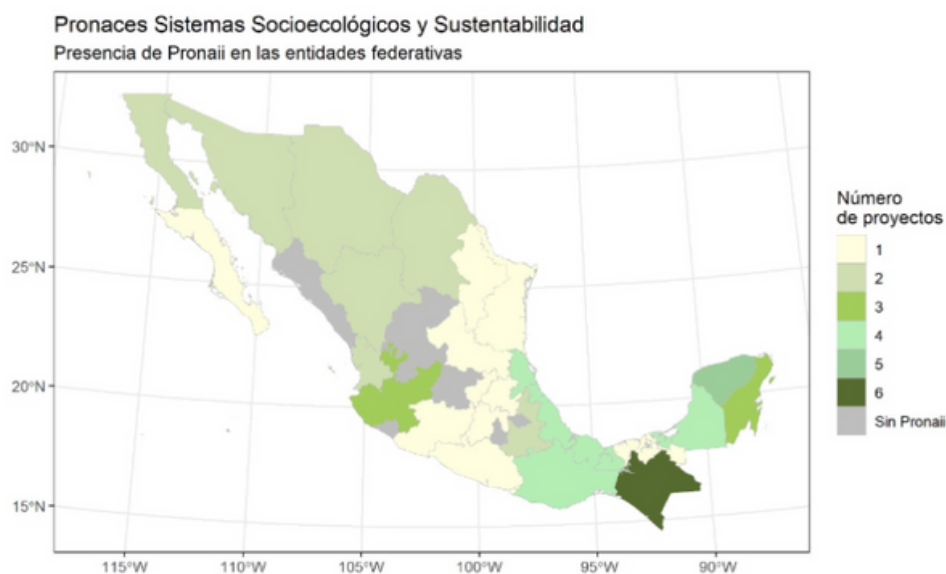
Pronaces Sistemas Socioecológicos y Sustentabilidad
Presencia de Pronaii en las entidades federativas

30°N
25°N
20°N
15°N

115°W 110°W 105°W 100°W 95°W 90°W

Número de proyectos
1
2
3
4
5
6
Sin Pronaii